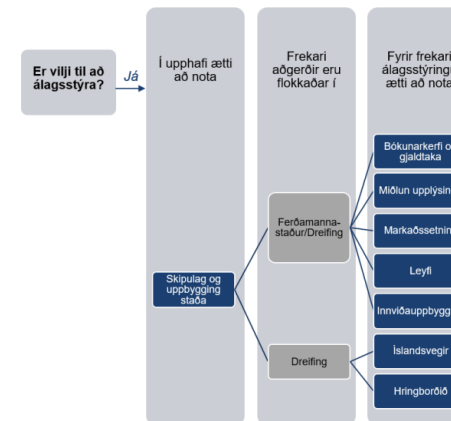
Er vilji til að álagsstýra?

Já

Í upphafi ætti að nota

Frekari aðgerðir eru flokkaðar í

Fyrir frekari álagsstýringu ætti að nota

Skipulag og uppbygging staða

Ferðamannastaður/Dreifing

Dreifing

Bókunarkerfi og gjaldtaka

Miðlun upplýsin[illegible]

Markaðssetnin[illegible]

Leyfi

Innviðauppbygg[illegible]

Íslandsvegir

Hringborðið